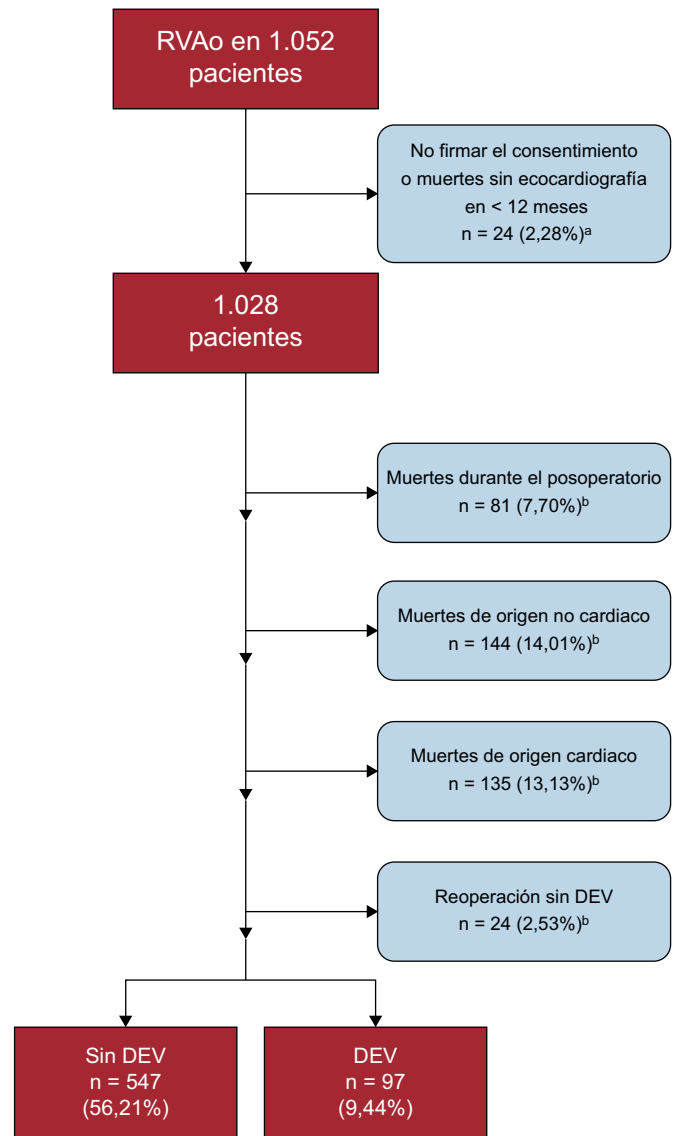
RVAo en 1.052 pacientes

No firmar el consentimiento o muertes sin ecocardiografía en < 12 meses n = 24 (2,28%)$^{a}$

1.028 pacientes

Muertes durante el posoperatorio n = 81 (7,70%)$^{b}$

Muertes de origen no cardiaco n = 144 (14,01%)$^{b}$

Muertes de origen cardiaco n = 135 (13,13%)$^{b}$

Reoperación sin DEV n = 24 (2,53%)$^{b}$

Sin DEV n = 547 (56,21%)

DEV n = 97 (9,44%)